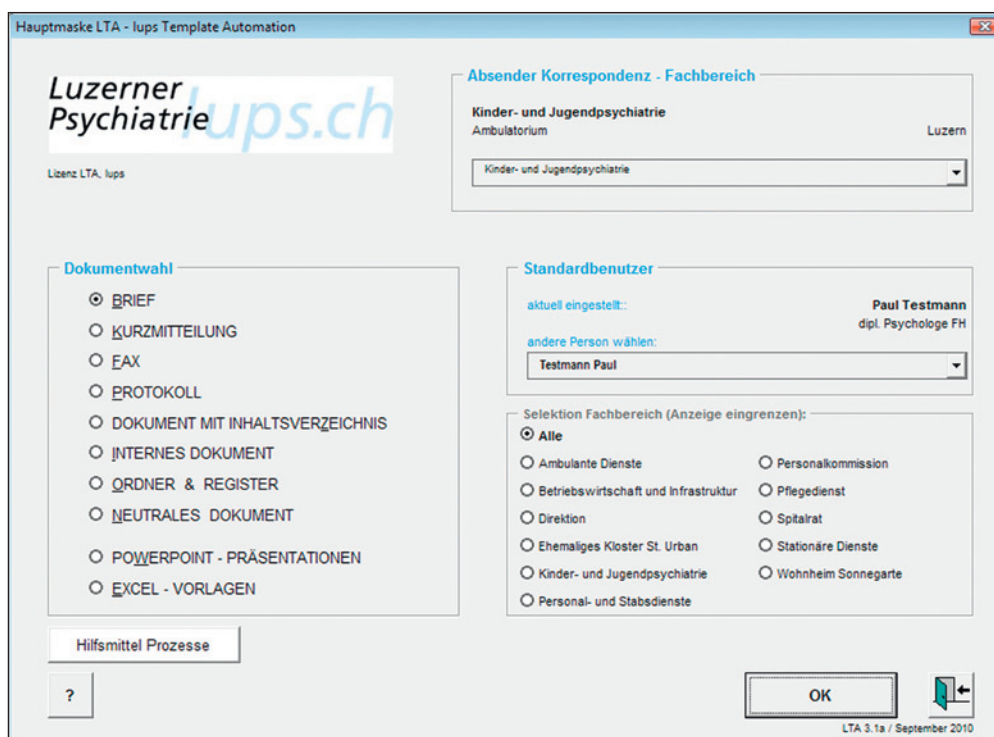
Hauptmaske LTA - lups Template Automation

Luzerner Psychiatrie lups.ch

Lizenz LTA, lups

Absender Korrespondenz - Fachbereich

Kinder- und Jugendpsychiatrie
Ambulatorium
Luzern

Kinder- und Jugendpsychiatrie

Dokumentwahl

BRIEF
KURZMITTEILUNG
FAX
PROTOKOLL
DOKUMENT MIT INHALTSVERZEICHNIS
INTERNES DOKUMENT
ORDNER & REGISTER
NEUTRALES DOKUMENT
POWERPOINT - PRÄSENTATIONEN
EXCEL - VORLAGEN

Standardbenutzer

aktuell eingestellt::
Paul Testmann
dipl. Psychologe FH

andere Person wählen:
Testmann Paul

Selektion Fachbereich (Anzeige eingrenzen):

Alle
Ambulante Dienste
Betriebswirtschaft und Infrastruktur
Direktion
Ehemaliges Kloster St. Urban
Kinder- und Jugendpsychiatrie
Personal- und Stabsdienste
Personalkommission
Pflegedienst
Spitalrat
Stationäre Dienste
Wohnheim Sonnegarte

Hilfsmittel Prozesse

?

OK

LTA 3.1a / September 2010